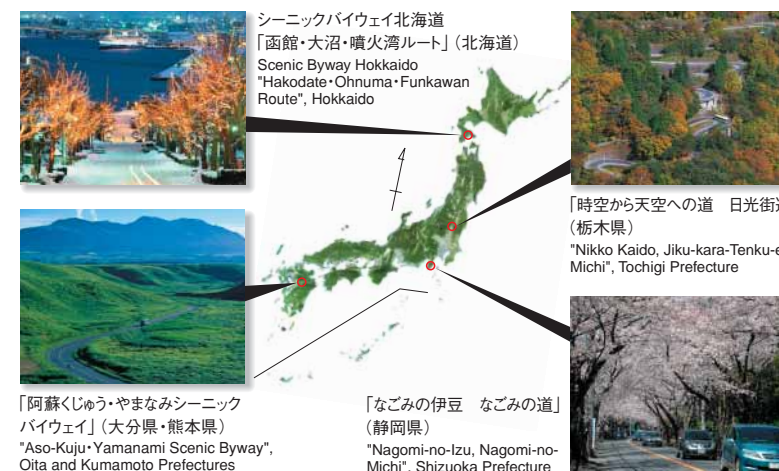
シーニックバイウェイ北海道
「函館・大沼・噴火湾ルート」（北海道）
Scenic Byway Hokkaido "Hakodate・Ohnuma・Funkawan Route", Hokkaido

「時空から天空への道　日光街道
（栃木県）
"Nikko Kaido, Jiku-kara-Tenku-e Michi", Tochigi Prefecture

「阿蘇くじゅう・やまなみシーニックバイウェイ」（大分県・熊本県）
"Aso-Kuju・Yamanami Scenic Byway", Oita and Kumamoto Prefectures

「なごみの伊豆　なごみの道」
（静岡県）
"Nagomi-no-Izu, Nagomi-no-Michi", Shizuoka Prefecture